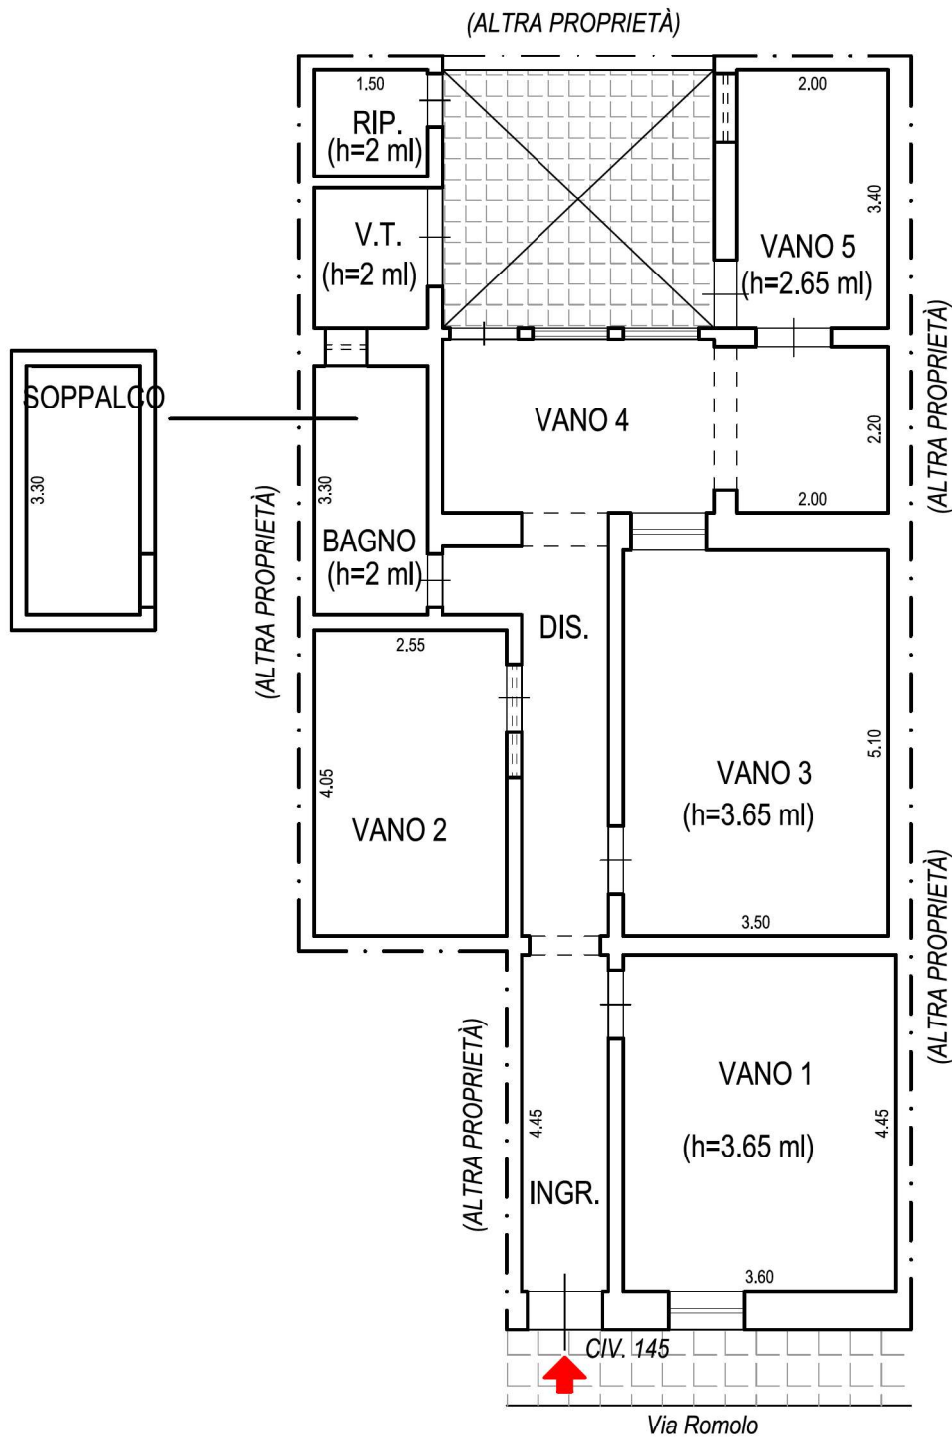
(ALTRA PROPRIETÀ)

1.50
RIP.
(h=2 ml)

V.T.
(h=2 ml)

2.00
3.40
VANO 5
(h=2.65 ml)

SOPPALCO
3.30

VANO 4
2.20
2.00

3.30
BAGNO
(h=2 ml)

(ALTRA PROPRIETÀ)

(ALTRA PROPRIETÀ)

DIS.

2.55
4.05
VANO 2

5.10
VANO 3
(h=3.65 ml)
3.50

(ALTRA PROPRIETÀ)

(ALTRA PROPRIETÀ)

4.45
INGR.

VANO 1
(h=3.65 ml)
4.45
3.60

CIV. 145

Via Romolo